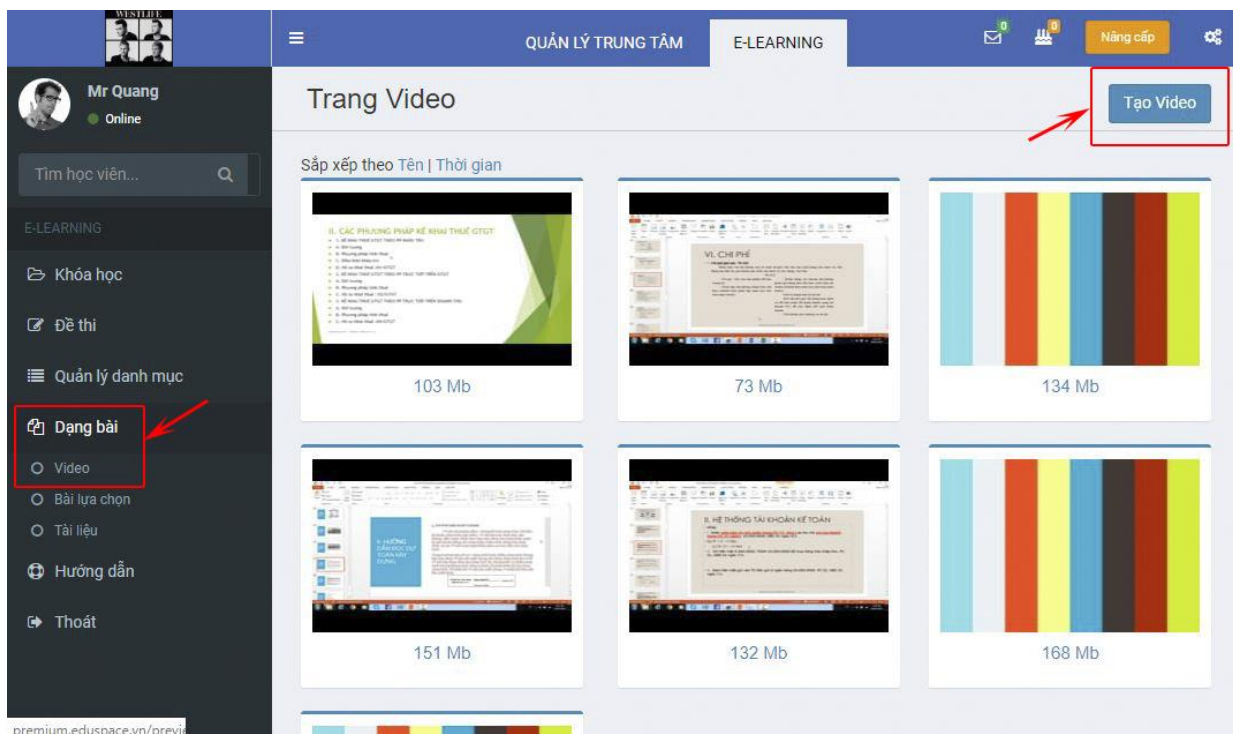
WESTLIFE

QUẢN LÝ TRUNG TÂM

E-LEARNING

0

0

Nâng cấp

Mr Quang
Online

Tìm học viên...

E-LEARNING

Khóa học

Đề thi

Quản lý danh mục

Dạng bài

Video

Bài lựa chọn

Tài liệu

Hướng dẫn

Thoát

Trang Video

Tạo Video

Sắp xếp theo Tên | Thời gian

II. CÁC PHƯƠNG PHÁP KÊ KHAI THUẾ GTGT

103 Mb

VI. CHI PHÍ

73 Mb

134 Mb

151 Mb

II. HỆ THỐNG TÀI KHOẢN KẾ TOÁN

132 Mb

168 Mb

premium.eduspace.vn/previ